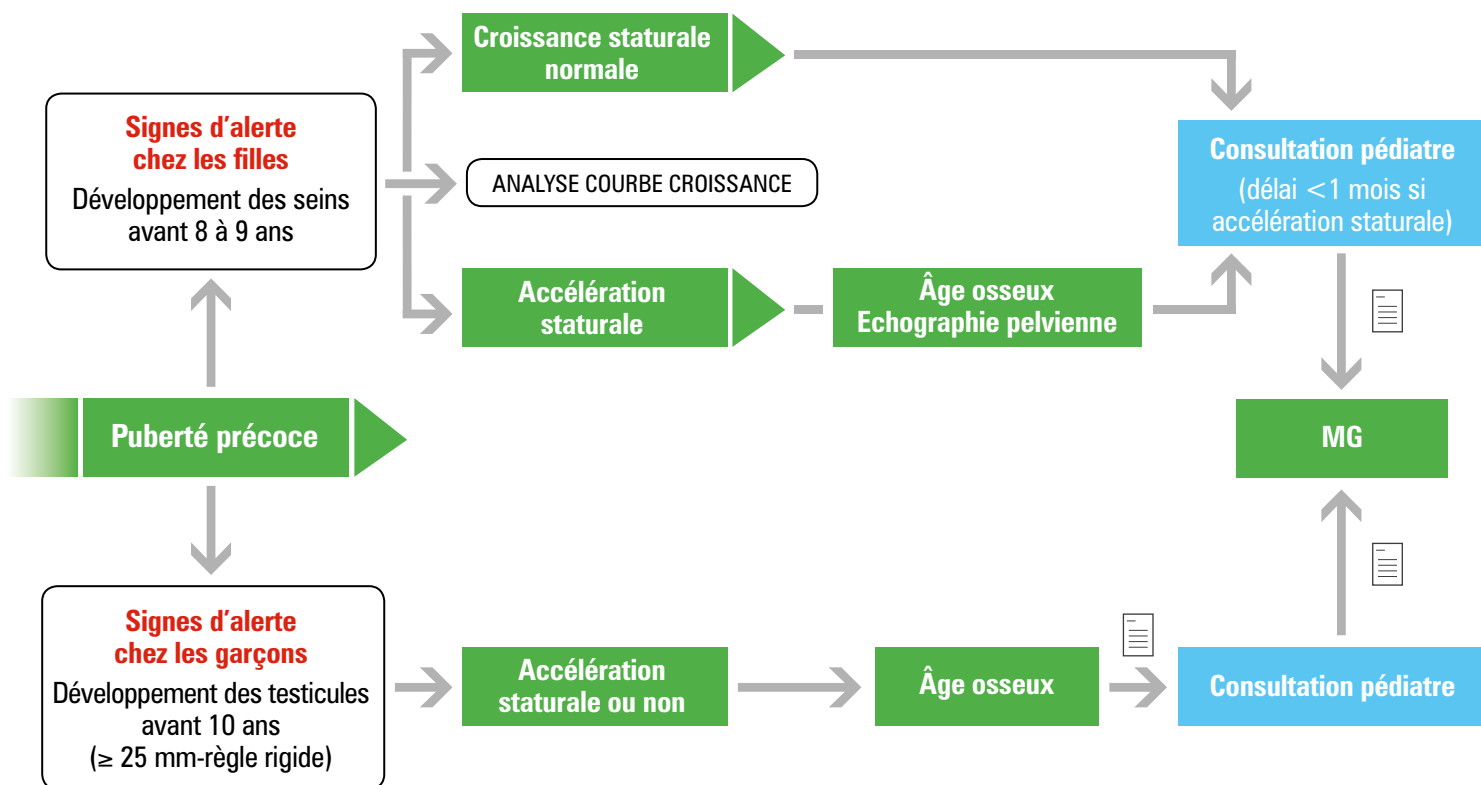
Signes d'alerte chez les filles
Développement des seins avant 8 à 9 ans

Croissance staturale normale

ANALYSE COURBE CROISSANCE

Accélération staturale

Âge osseux
Echographie pelvienne

Consultation pédiatre
(délai <1 mois si accélération staturale)

Puberté précoce

MG

Signes d'alerte chez les garçons
Développement des testicules avant 10 ans
($\geq$ 25 mm-règle rigide)

Accélération staturale ou non

Âge osseux

Consultation pédiatre